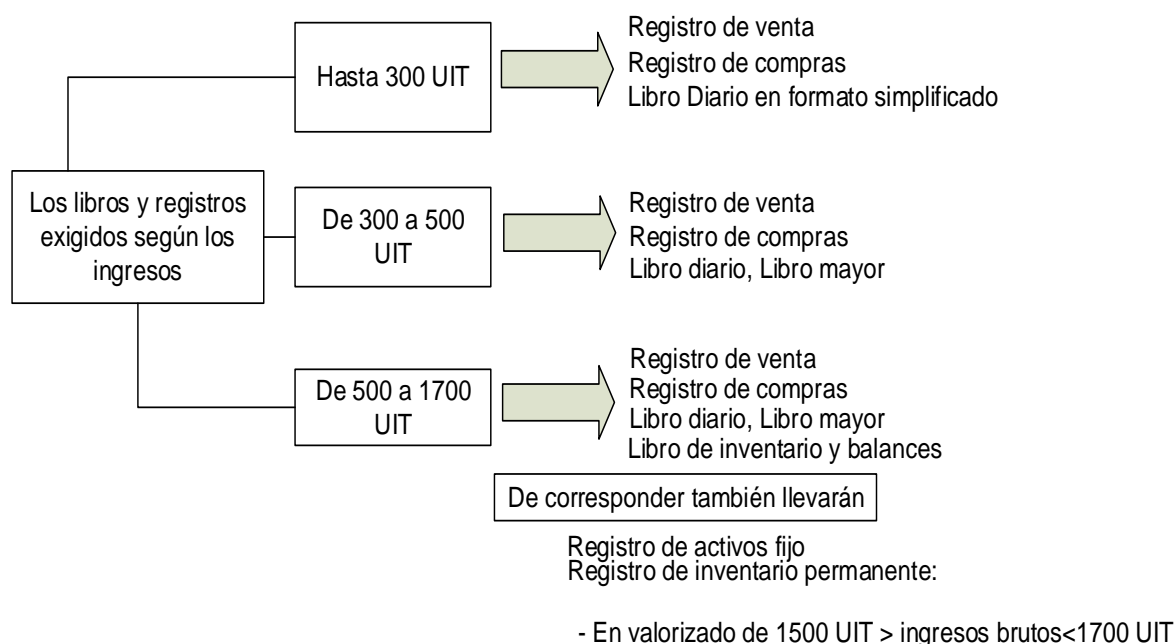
Los libros y registros exigidos según los ingresos

Hasta 300 UIT

Registro de venta
Registro de compras
Libro Diario en formato simplificado

De 300 a 500 UIT

Registro de venta
Registro de compras
Libro diario, Libro mayor

De 500 a 1700 UIT

Registro de venta
Registro de compras
Libro diario, Libro mayor
Libro de inventario y balances

De corresponder también llevarán

Registro de activos fijo
Registro de inventario permanente:

- En valorizado de 1500 UIT > ingresos brutos<1700 UIT